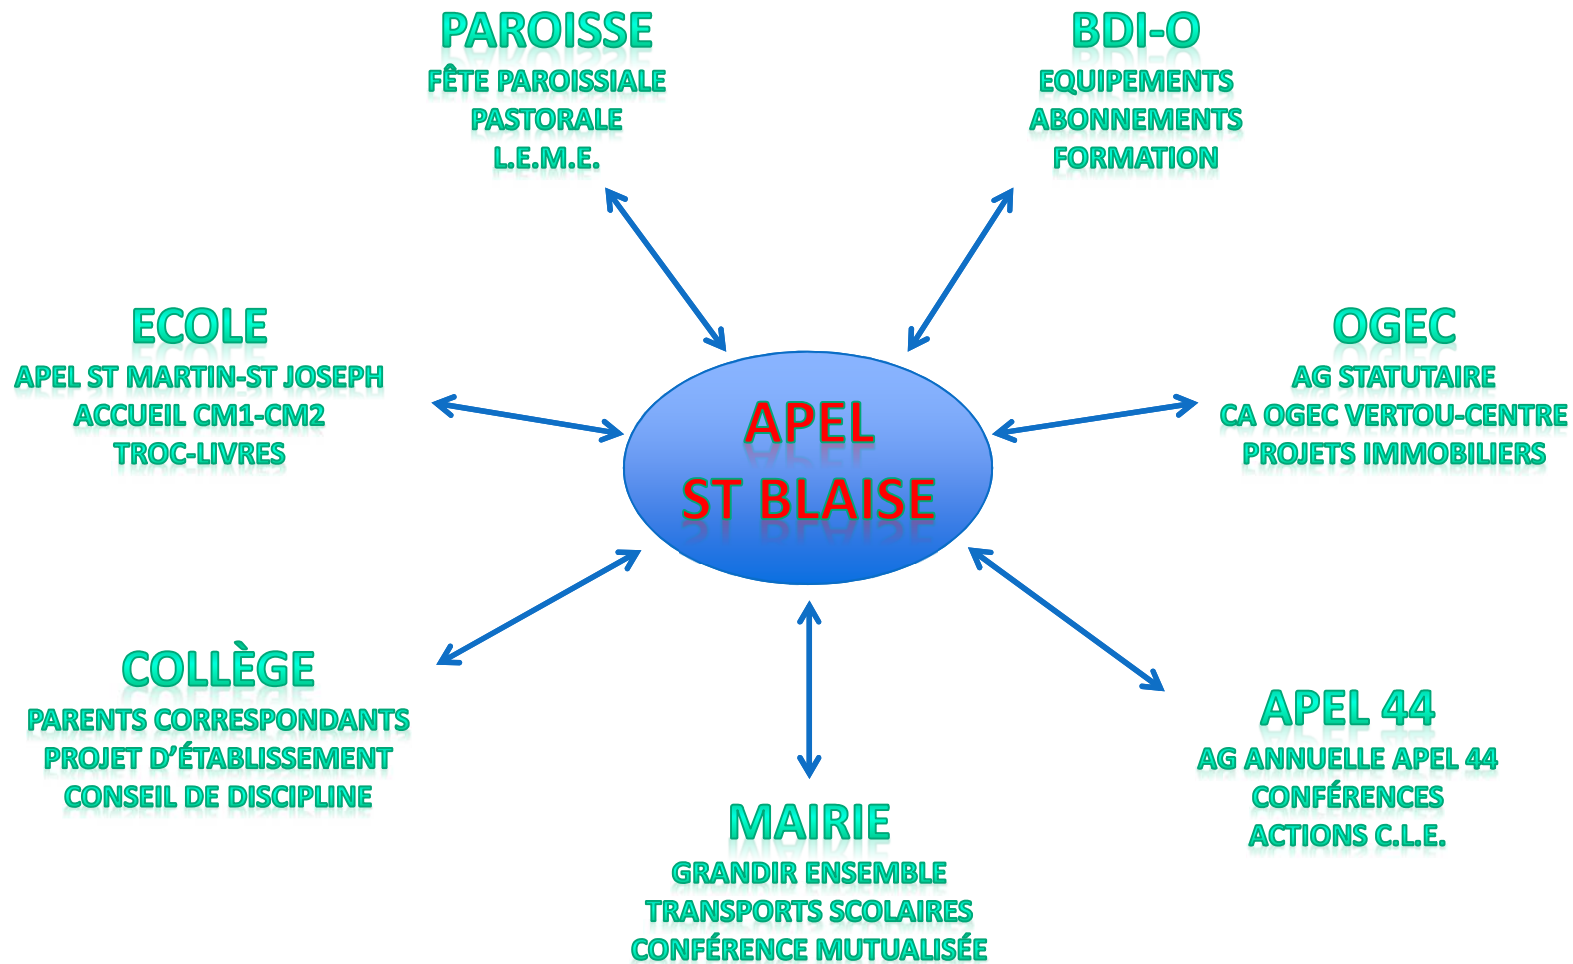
PAROISSE
FÊTE PAROISSIALE
PASTORALE
L.E.M.E.

BDI-O
EQUIPEMENTS
ABONNEMENTS
FORMATION

ECOLE
APEL ST MARTIN-ST JOSEPH
ACCUEIL CM1-CM2
TROC-LIVRES

APEL
ST BLAISE

OGEC
AG STATUTAIRE
CA OGEC VERTOU-CENTRE
PROJETS IMMOBILIERS

COLLÈGE
PARENTS CORRESPONDANTS
PROJET D'ÉTABLISSEMENT
CONSEIL DE DISCIPLINE

APEL 44
AG ANNUELLE APEL 44
CONFÉRENCES
ACTIONS C.L.E.

MAIRIE
GRANDIR ENSEMBLE
TRANSPORTS SCOLAIRES
CONFÉRENCE MUTUALISÉE